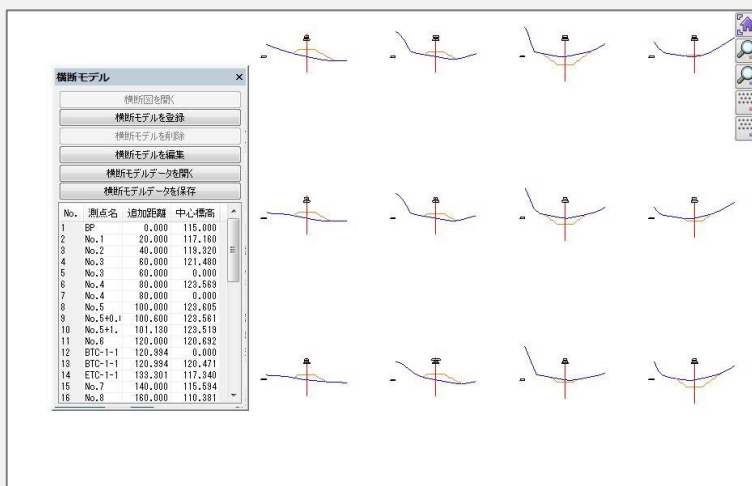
横断モデル

横断図を開く

横断モデルを登録

横断モデルを削除

横断モデルを編集

横断モデルデータを開く

横断モデルデータを保存

| No. | 測点名 | 追加距離 | 中心標高 |
|---|---|---|---|
| 1 | BP | 0.000 | 115.000 |
| 2 | No.1 | 20.000 | 117.160 |
| 3 | No.2 | 40.000 | 119.320 |
| 4 | No.3 | 60.000 | 121.480 |
| 5 | No.3 | 60.000 | 0.000 |
| 6 | No.4 | 80.000 | 123.569 |
| 7 | No.4 | 80.000 | 0.000 |
| 8 | No.5 | 100.000 | 123.605 |
| 9 | No.5+0.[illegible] | 100.600 | 123.561 |
| 10 | No.5+1. | 101.130 | 123.519 |
| 11 | No.6 | 120.000 | 120.692 |
| 12 | BTC-1-1 | 120.994 | 0.000 |
| 13 | BTC-1-1 | 120.994 | 120.471 |
| 14 | ETC-1-1 | 133.301 | 117.340 |
| 15 | No.7 | 140.000 | 115.594 |
| 16 | No.8 | 160.000 | 110.381 |